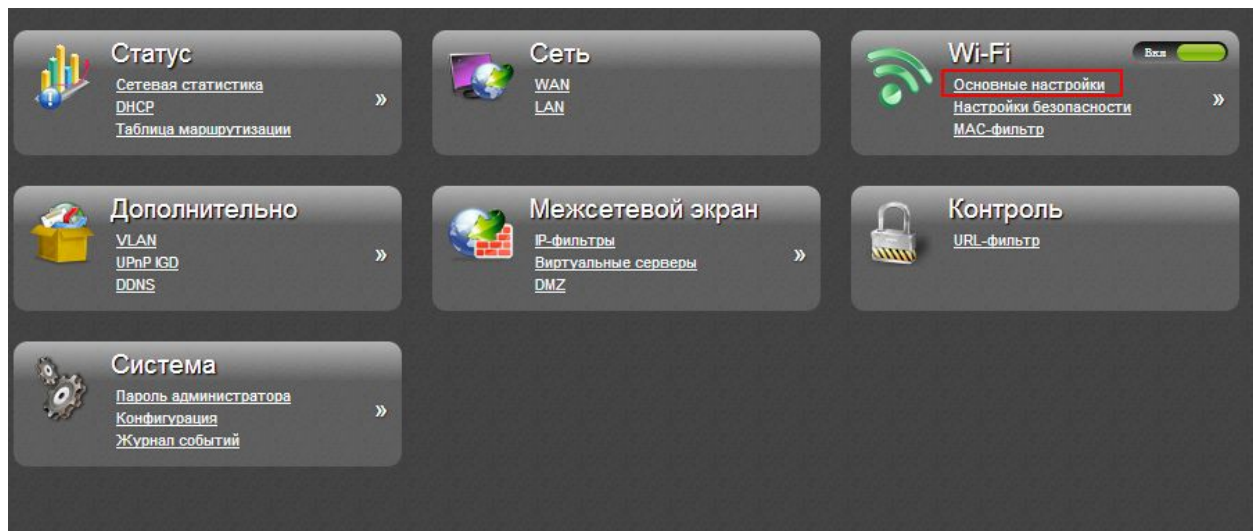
Статус
Сетевая статистика
DHCP
Таблица маршрутизации
»

Сеть
WAN
LAN

Wi-Fi
Вкл
Основные настройки
Настройки безопасности
MAC-фильтр
»

Дополнительно
VLAN
UPnP IGD
DDNS
»

Межсетевой экран
IP-фильтры
Виртуальные серверы
DMZ
»

Контроль
URL-фильтр

Система
Пароль администратора
Конфигурация
Журнал событий
»